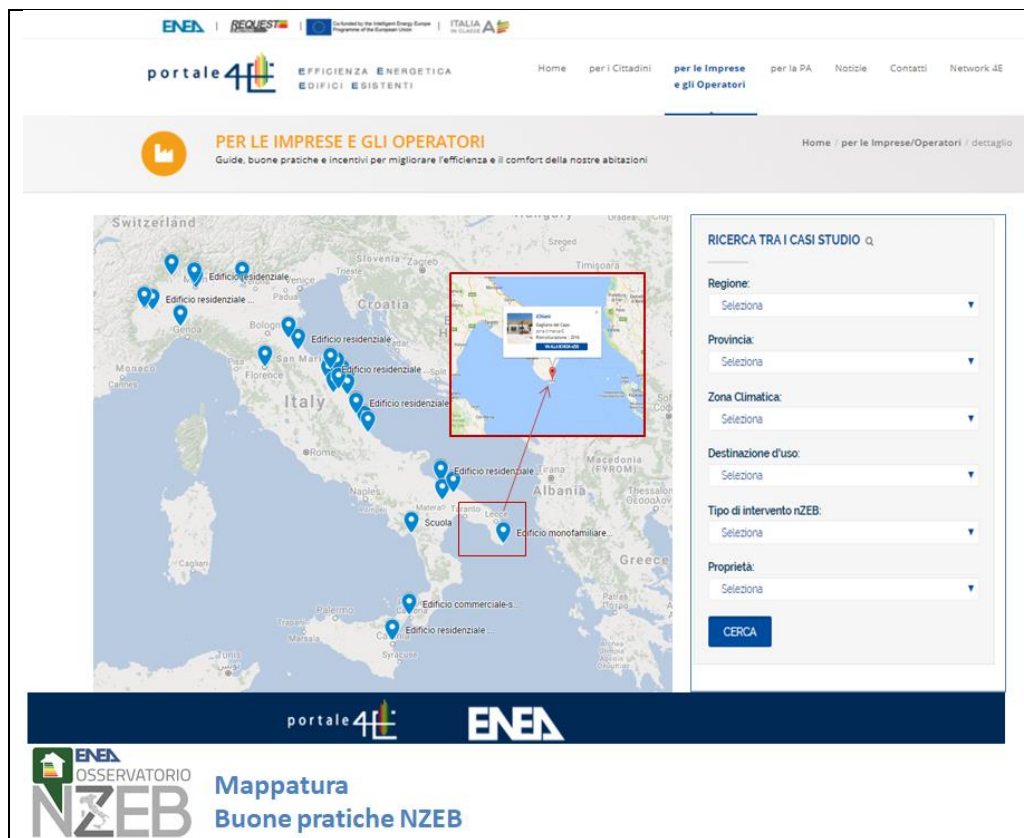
ENEA | REQUEST | Co-funded by the Intelligent Energy Europe Programme of the European Union | ITALIA IN CLASSE A

portale 4E EFFICIENZA ENERGETICA EDIFICI ESISTENTI

Home per i Cittadini per le Imprese e gli Operatori per la PA Notizie Contatti Network 4E

PER LE IMPRESE E GLI OPERATORI
Guide, buone pratiche e incentivi per migliorare l'efficienza e il comfort della nostre abitazioni

Home / per le Imprese/Operatori / dettaglio

Switzerland Hungary Slovenia Zagreb Szeged Timișoara Croatia Venice Trieste Padua Bologna Genoa Monaco Cannes San Marino Florence Italy Rome Naples Matera Taranto Lecce Albania Tirana Macedonia (FYROM) Thessaloniki Greece Cagliari Palermo Trapani Marsala Catania Syracuse

Edificio residenziale
Edificio residenziale ...
Edificio residenziale
Edificio residenziale
Edificio residenziale
Edificio residenziale
Scuola
Edificio monofamiliare...
Edificio commerciale-s...
Edificio residenziale ...

RICERCA TRA I CASI STUDIO

Regione:
Seleziona

Provincia:
Seleziona

Zona Climatica:
Seleziona

Destinazione d'uso:
Seleziona

Tipo di intervento nZEB:
Seleziona

Proprietà:
Seleziona

CERCA

portale 4E ENEA

ENEA OSSERVATORIO NZEB

Mappatura
Buone pratiche NZEB